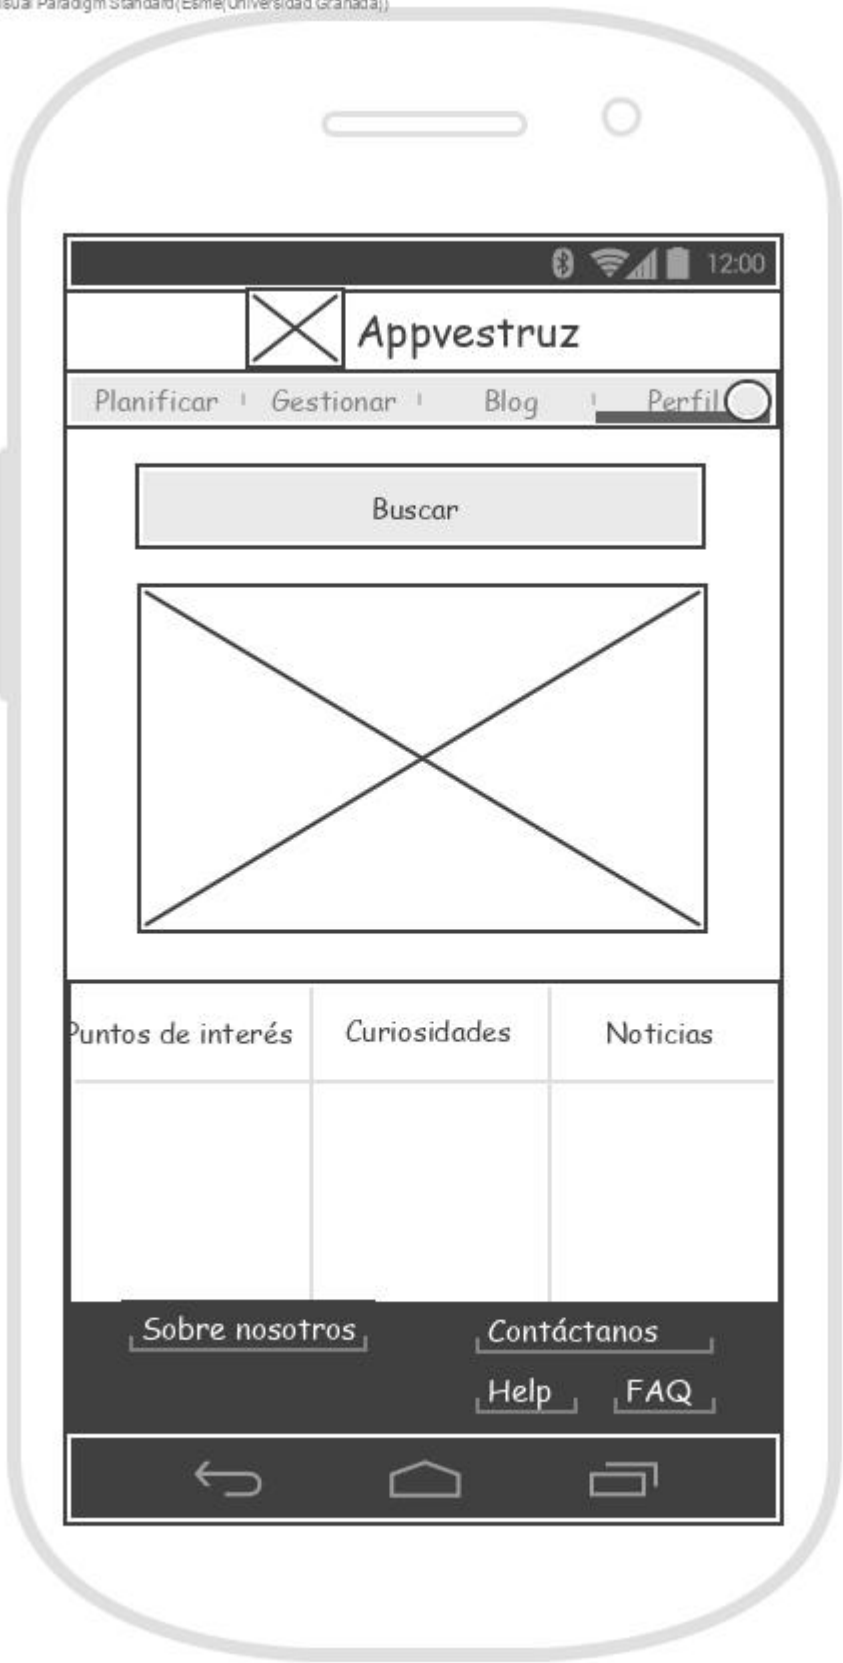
isual Paradigm Standard(Esme(Universidad Granada))

12:00

Appvestruz

Planificar | Gestionar | Blog | Perfil

Buscar

| Puntos de interés | Curiosidades | Noticias |
|---|---|---|
| | | |

Sobre nosotros

Contáctanos

Help

FAQ